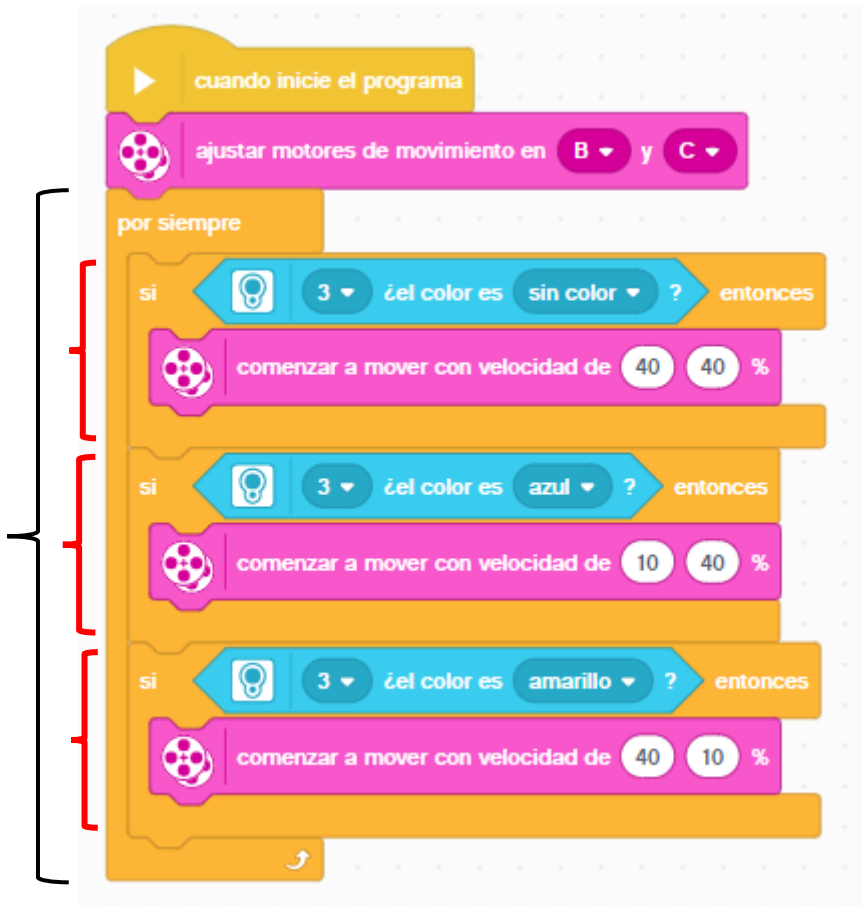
cuando inicie el programa

ajustar motores de movimiento en B y C

por siempre

si 3 ¿el color es sin color ? entonces

comenzar a mover con velocidad de 40 40 %

si 3 ¿el color es azul ? entonces

comenzar a mover con velocidad de 10 40 %

si 3 ¿el color es amarillo ? entonces

comenzar a mover con velocidad de 40 10 %